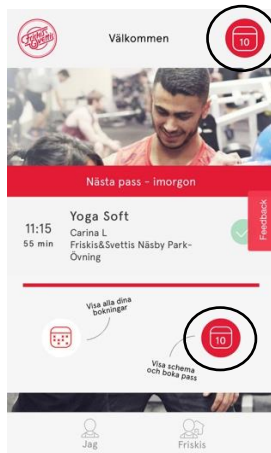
Friskis&Svettis

Välkommen

10

Nästa pass - imorgon

11:15
55 min

Yoga Soft
Carina L
Friskis&Svettis Näsby Park-Övning

Feedback

Visa alla dina bokningar

10

Visa schema och boka pass

Jag

Friskis